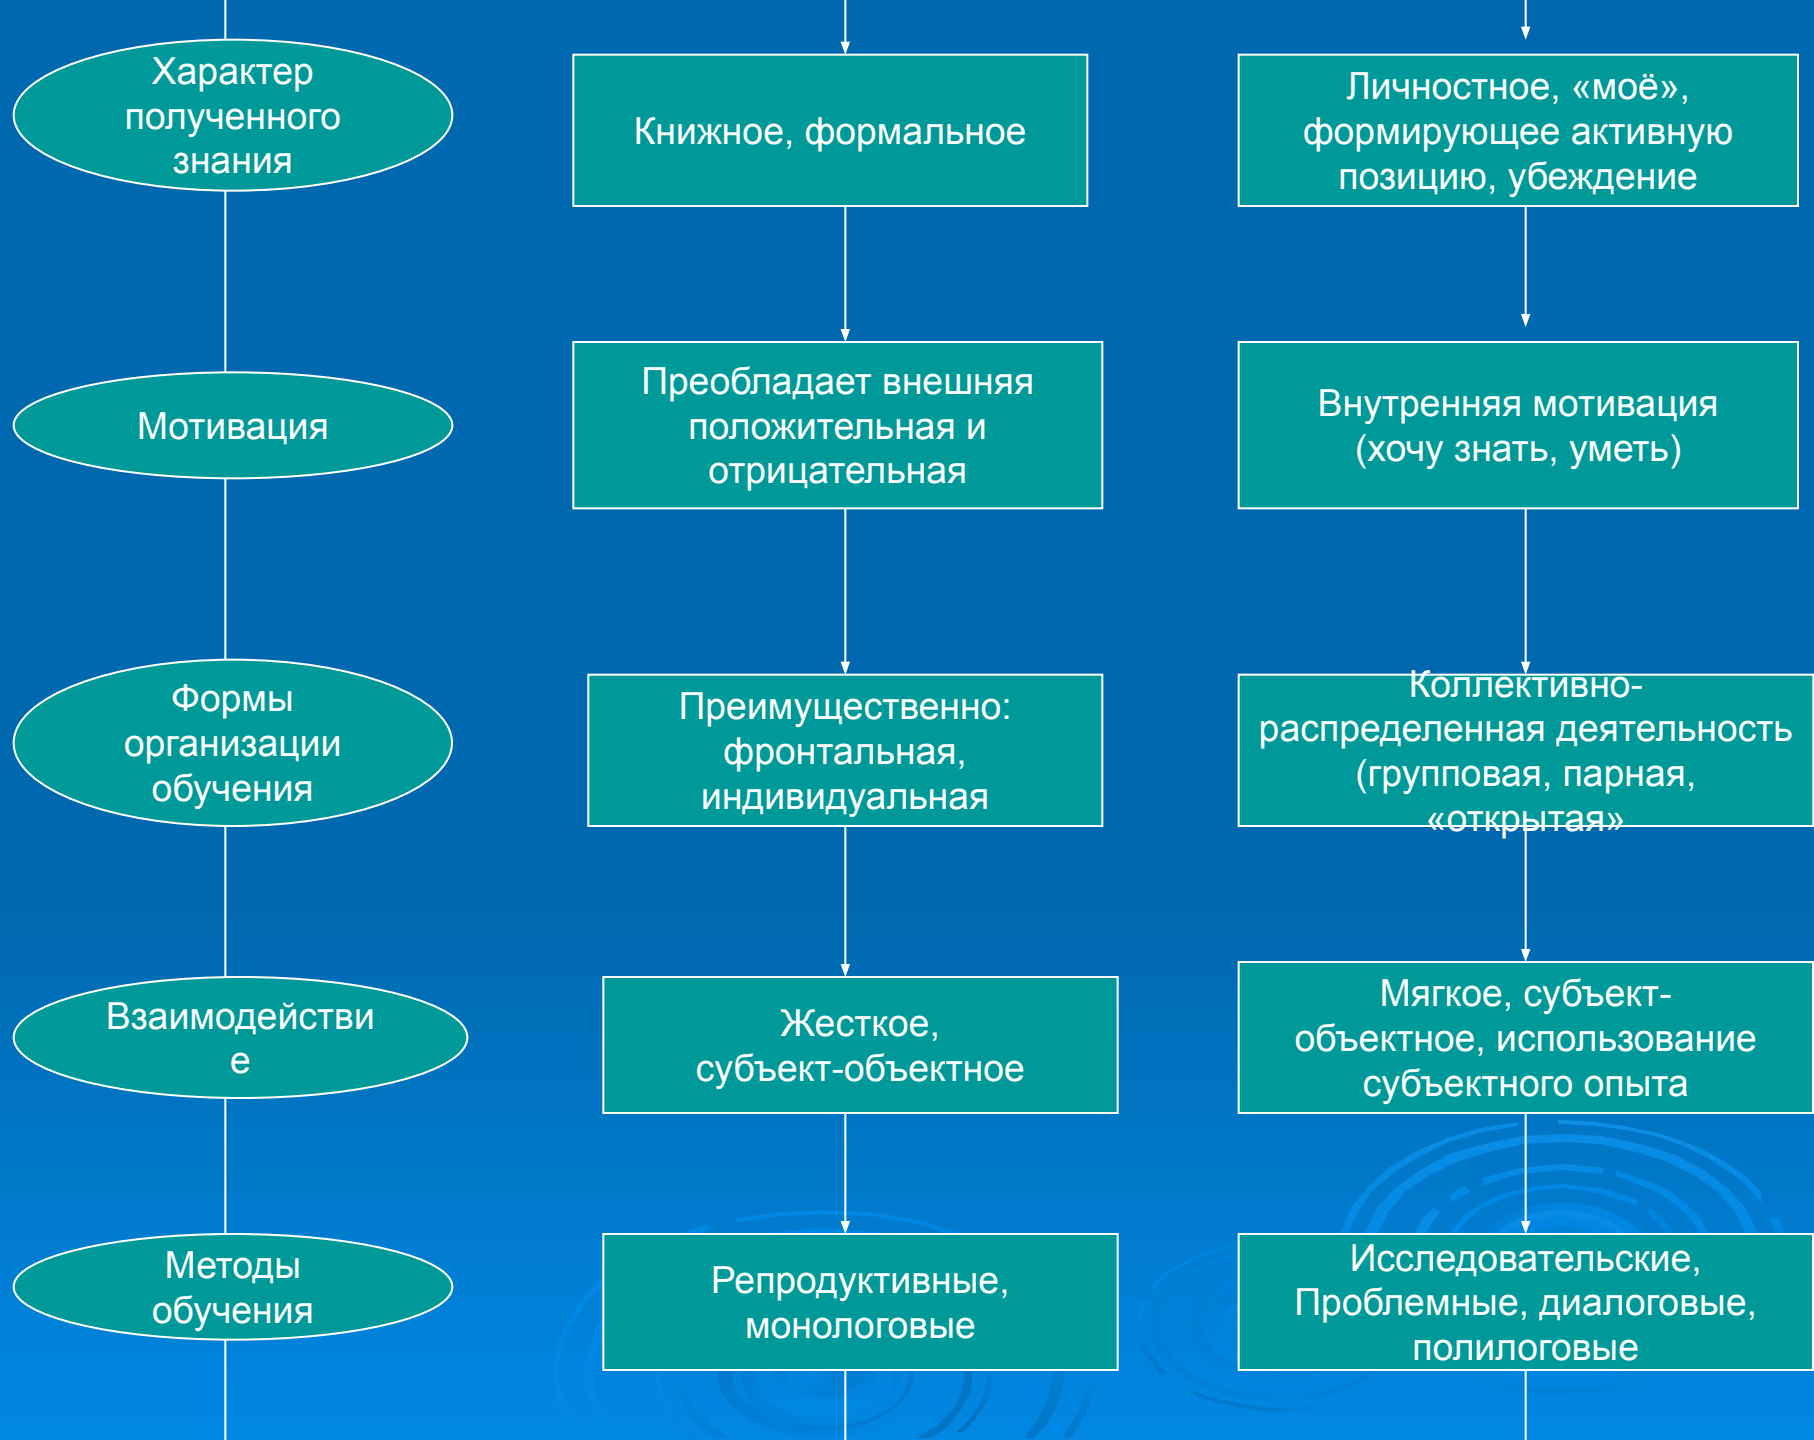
Характер полученного знания

Книжное, формальное

Личностное, «моё», формирующее активную позицию, убеждение

Мотивация

Преобладает внешняя положительная и отрицательная

Внутренняя мотивация (хочу знать, уметь)

Формы организации обучения

Преимущественно: фронтальная, индивидуальная

Коллективно-распределенная деятельность (групповая, парная, «открытая»

Взаимодействи е

Жесткое, субъект-объектное

Мягкое, субъект-объектное, использование субъектного опыта

Методы обучения

Репродуктивные, монологовые

Исследовательские, Проблемные, диалоговые, полилоговые